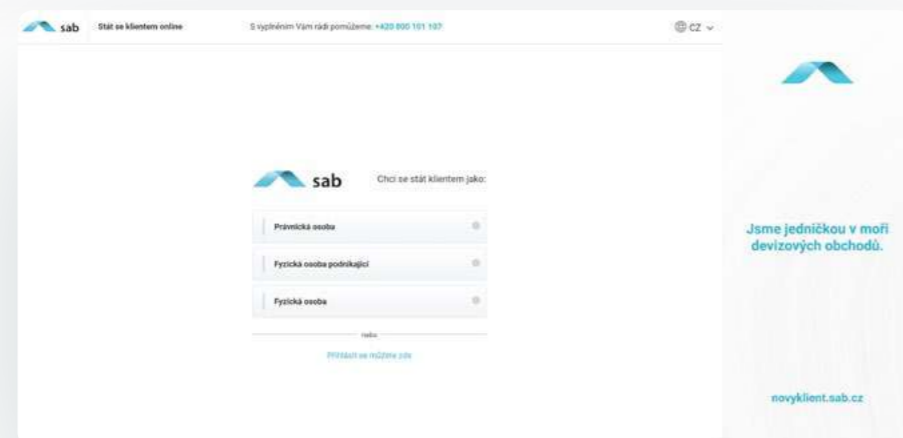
sab Stát se klientem online S vyplněním Vám rádi pomůžeme: +420 800 101 107 CZ

sab Chci se stát klientem jako:

Právnická osoba

Fyzická osoba podnikající

Fyzická osoba

nebo

Přihlásit se můžete zde

Jsme jedničkou v moři devizových obchodů.

novyklient.sab.cz